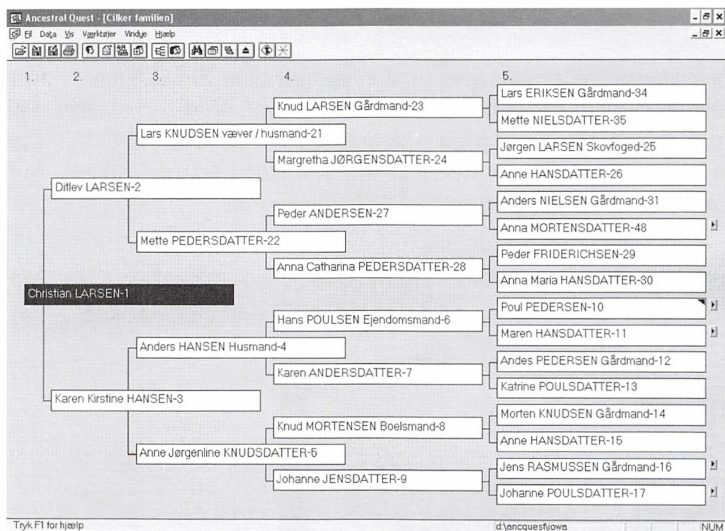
Ancestral Quest - [Cilker familien]

Fil Data Vis Værktøjer Vindue Hjælp

1. 2. 3. 4. 5.

Christian LARSEN-1

Ditlev LARSEN-2

Lars KNUDSEN væver / husmand-21

Knud LARSEN Gårdmand-23

Lars ERIKSEN Gårdmand-34

Mette NIELSDATTER-35

Margretha JØRGENSDATTER-24

Jørgen LARSEN Skovfoged-25

Anne HANSDATTER-26

Mette PEDERSDATTER-22

Peder ANDERSEN-27

Anders NIELSEN Gårdmand-31

Anna MORTENSDATTER-48

Anna Catharina PEDERSDATTER-28

Peder FRIDERICHSEN-29

Anna Maria HANSDATTER-30

Karen Kirstine HANSEN-3

Anders HANSEN Husmand-4

Hans POULSEN Ejendomsmand-6

Poul PEDERSEN-10

Maren HANSDATTER-11

Karen ANDERSDATTER-7

Andes PEDERSEN Gårdmand-12

Katrine POULSDATTER-13

Anne Jørgenline KNUDSDATTER-5

Knud MORTENSEN Boelsmand-8

Morten KNUDSEN Gårdmand-14

Anne HANSDATTER-15

Johanne JENSDATTER-9

Jens RASMUSSEN Gårdmand-16

Johanne POULSDATTER-17

Tryk F1 for hjælp

d:\ancquest\iowa

NUM